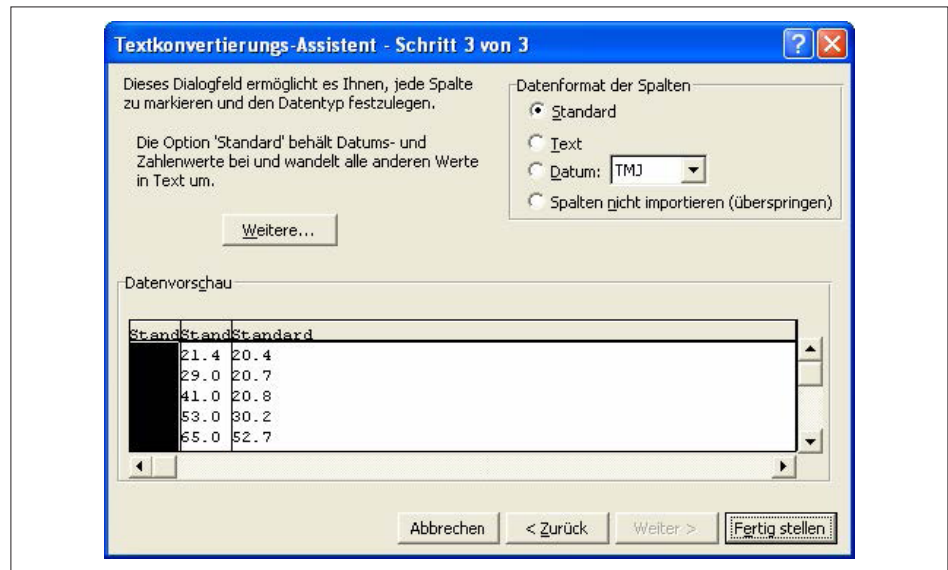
Textkonvertierungs-Assistent - Schritt 3 von 3

Dieses Dialogfeld ermöglicht es Ihnen, jede Spalte zu markieren und den Datentyp festzulegen.

Die Option 'Standard' behält Datums- und Zahlenwerte bei und wandelt alle anderen Werte in Text um.

Weitere...

Datenformat der Spalten
Standard
Text
Datum: TMJ
Spalten nicht importieren (überspringen)

Datenvorschau

| Stand | Stand | Standard |
|---|---|---|
| | 21.4 | 20.4 |
| | 29.0 | 20.7 |
| | 41.0 | 20.8 |
| | 53.0 | 30.2 |
| | 65.0 | 52.7 |

Abbrechen
< Zurück
Weiter >
Fertig stellen